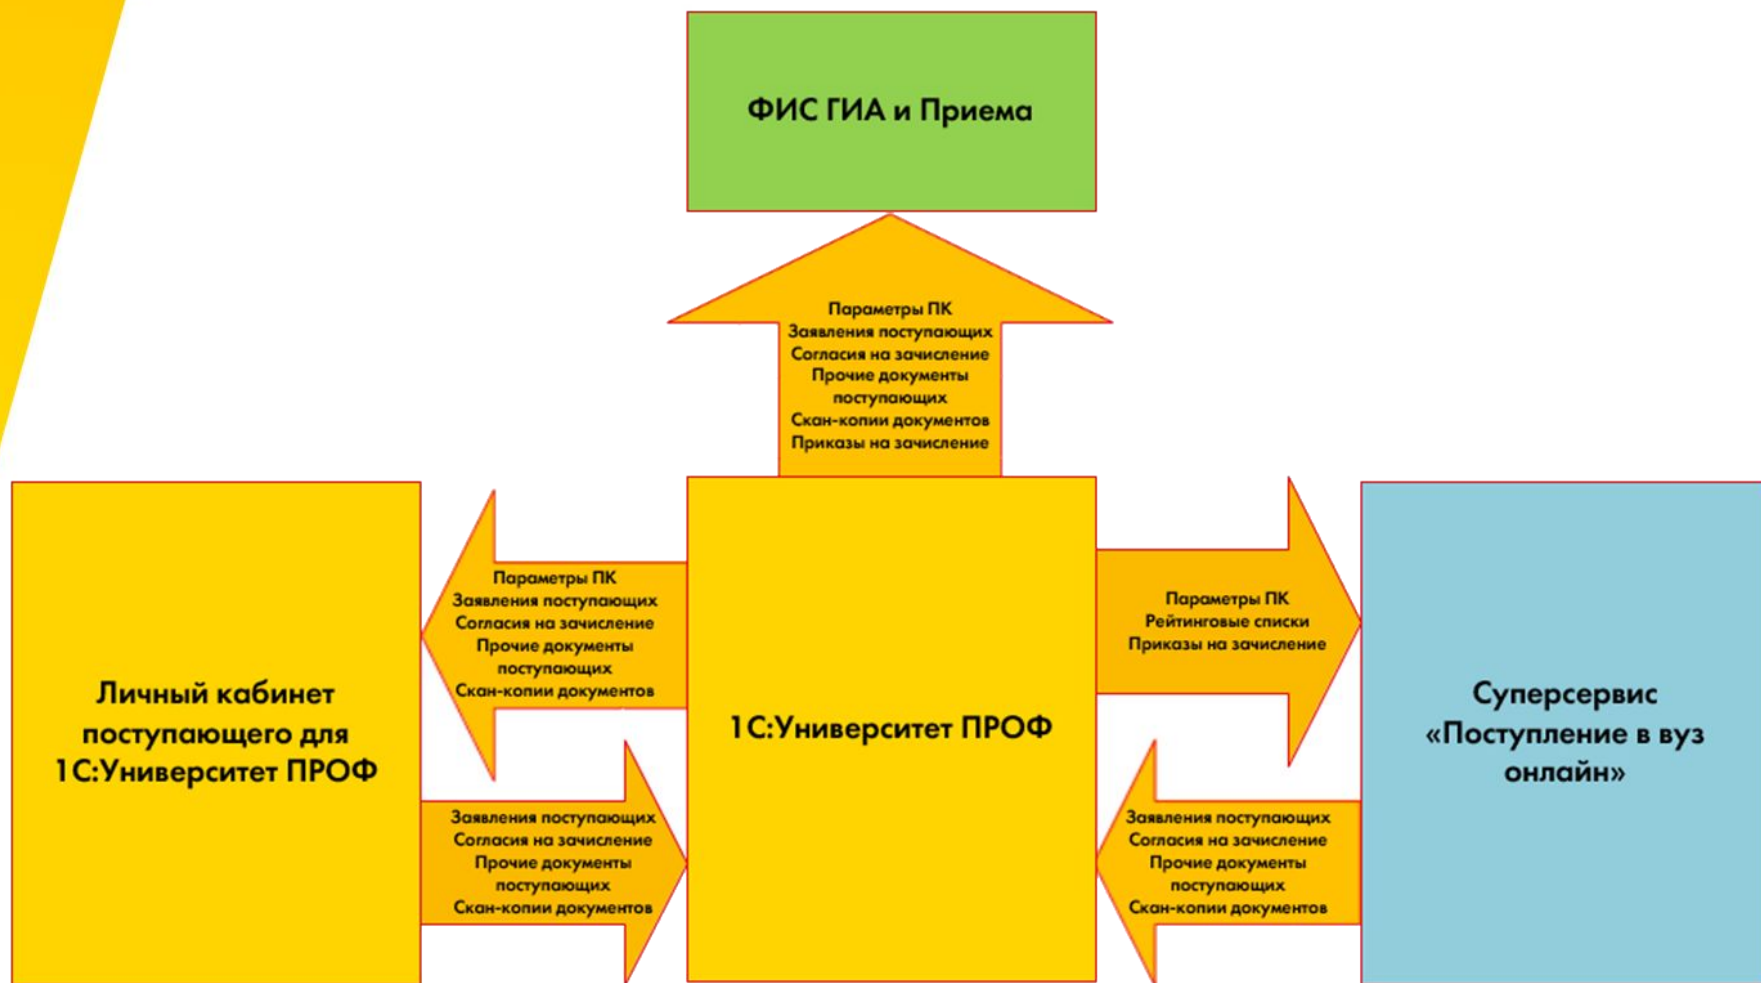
ФИС ГИА и Приема

Параметры ПК
Заявления поступающих
Согласия на зачисление
Прочие документы поступающих
Скан-копии документов
Приказы на зачисление

Параметры ПК
Заявления поступающих
Согласия на зачисление
Прочие документы поступающих
Скан-копии документов

Параметры ПК
Рейтинговые списки
Приказы на зачисление

Личный кабинет поступающего для 1С:Университет ПРОФ

1С:Университет ПРОФ

Суперсервис «Поступление в вуз онлайн»

Заявления поступающих
Согласия на зачисление
Прочие документы поступающих
Скан-копии документов

Заявления поступающих
Согласия на зачисление
Прочие документы поступающих
Скан-копии документов